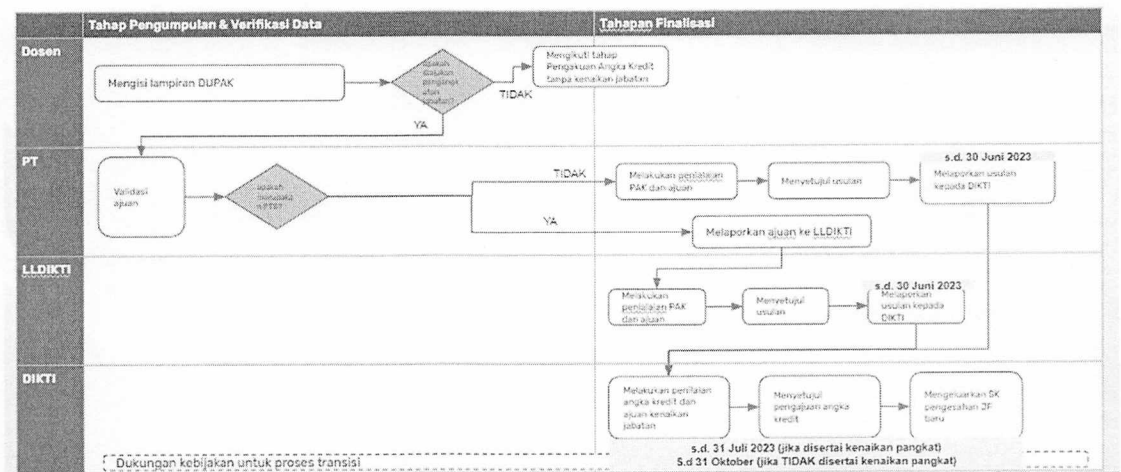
Tahap Pengumpulan & Verifikasi Data

Tahapan Finalisasi

Dosen

Mengisi lampiran DUPAK

Apakah diajukan pengajuan akan jabatan?

TIDAK

Mengikuti tahap Pengakuan Angka Kredit tanpa kenaikan jabatan

YA

PT

Validasi ajuan

Apakah memiliki PTS?

TIDAK

Melakukan penilaian PAK dan ajuan

Menyetujui usulan

s.d. 30 Juni 2023

Melaporkan usulan kepada DIKTI

YA

Melaporkan ajuan ke LLDIKTI

LLDIKTI

Melakukan penilaian PAK dan ajuan

Menyetujui usulan

s.d. 30 Juni 2023

Melaporkan usulan kepada DIKTI

DIKTI

Melakukan penilaian angka kredit dan ajuan kenaikan jabatan

Menyetujui pengajuan angka kredit

Mengeluarkan SK pengesahan JF baru

s.d. 31 Juli 2023 (jika disertai kenaikan pangkat)
S.d 31 Oktober (jika TIDAK disertai kenaikan pangkat)

Dukungan kebijakan untuk proses transisi